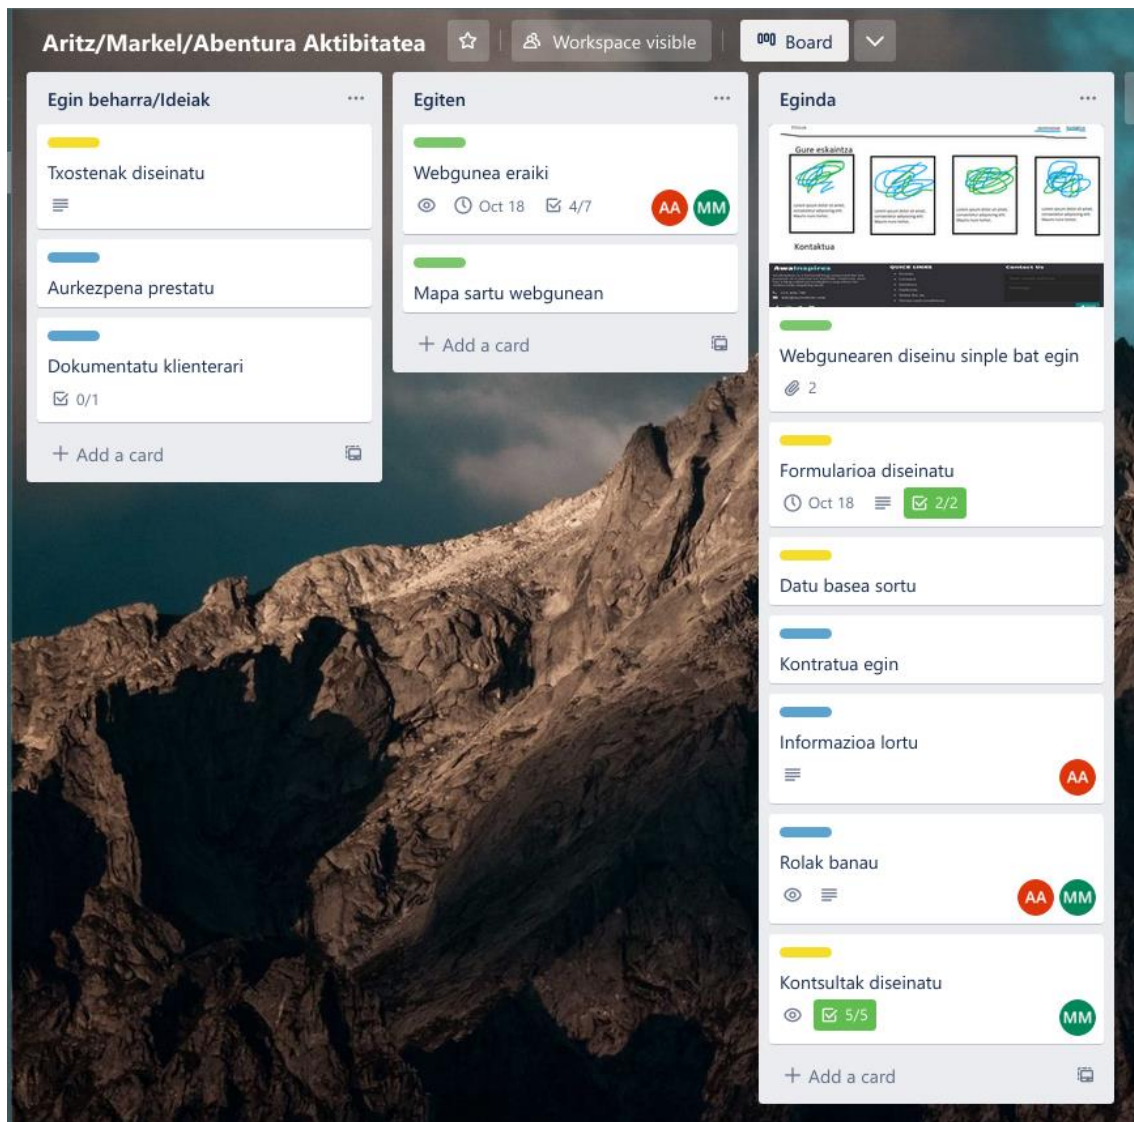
Aritz/Markel/Abentura Aktibitatea

Workspace visible

Board

Egin beharra/Ideiak ...

Txostenak diseinatu

Aurkezpena prestatu

Dokumentatu klienterari

0/1

+ Add a card

Egiten ...

Webgunea eraiki

Oct 18 4/7 AA MM

Mapa sartu webgunean

+ Add a card

Eginda ...

Gure eskaintza

Kontaktua

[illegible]

Webgunearen diseinu sinple bat egin

2

Formularioa diseinatu

Oct 18 2/2

Datu basea sortu

Kontratua egin

Informazioa lortu

AA

Rolak banau

AA MM

Kontsultak diseinatu

5/5 MM

+ Add a card